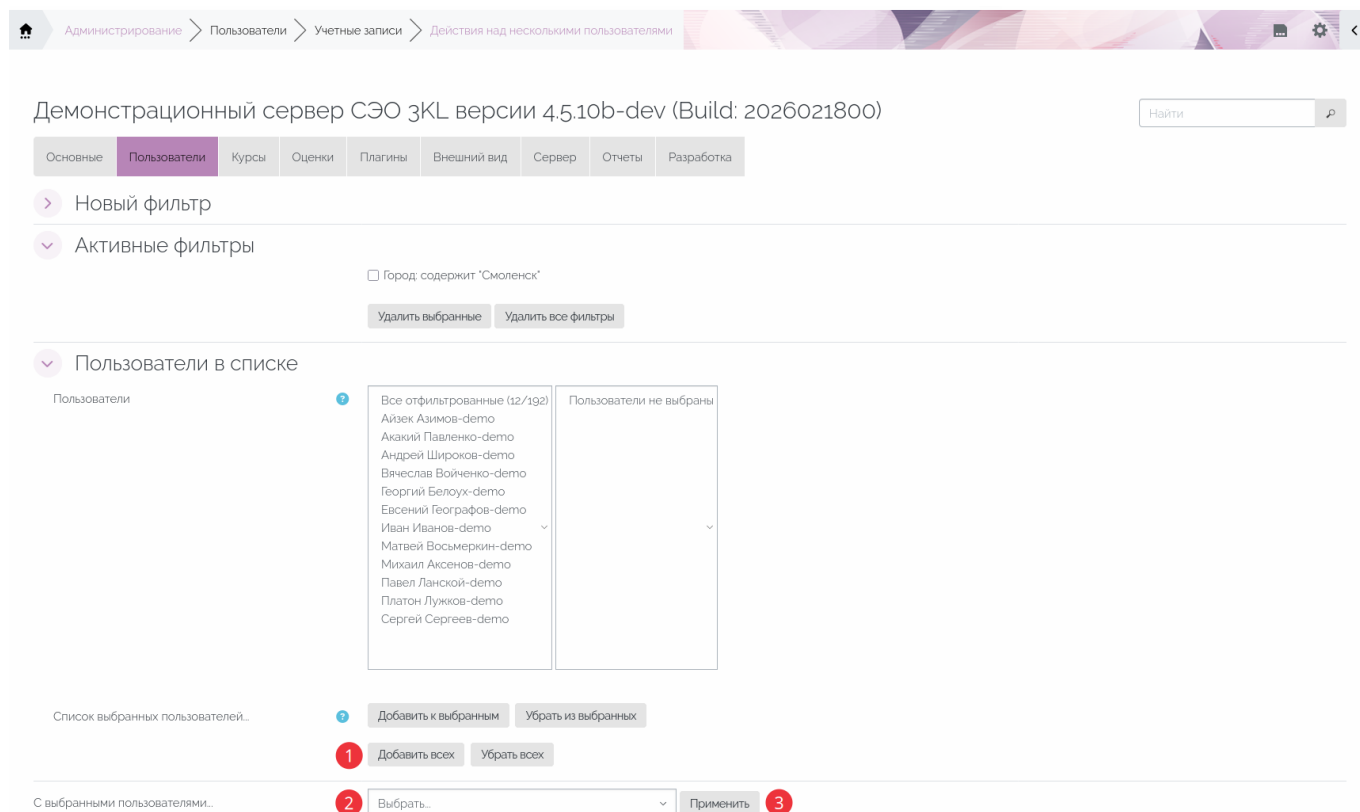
Администрирование > Пользователи > Учетные записи > Действия над несколькими пользователями

Демонстрационный сервер СЭО 3KL версии 4.5.10b-dev (Build: 2026021800)

Найти

Основные | Пользователи | Курсы | Оценки | Плагины | Внешний вид | Сервер | Отчеты | Разработка

Новый фильтр

Активные фильтры

Город: содержит "Смоленск"

Удалить выбранные | Удалить все фильтры

Пользователи в списке

Пользователи

Все отфильтрованные (12/192)
Айзек Азимов-demo
Акакий Павленко-demo
Андрей Широков-demo
Вячеслав Войченко-demo
Георгий Белоух-demo
Евсений Географов-demo
Иван Иванов-demo
Матвей Восьмеркин-demo
Михаил Аксенов-demo
Павел Ланской-demo
Платон Лужков-demo
Сергей Сергеев-demo

Пользователи не выбраны

Список выбранных пользователей...

Добавить к выбранным | Убрать из выбранных

1 Добавить всех | Убрать всех

С выбранными пользователями...

2 Выбрать... | Применить 3